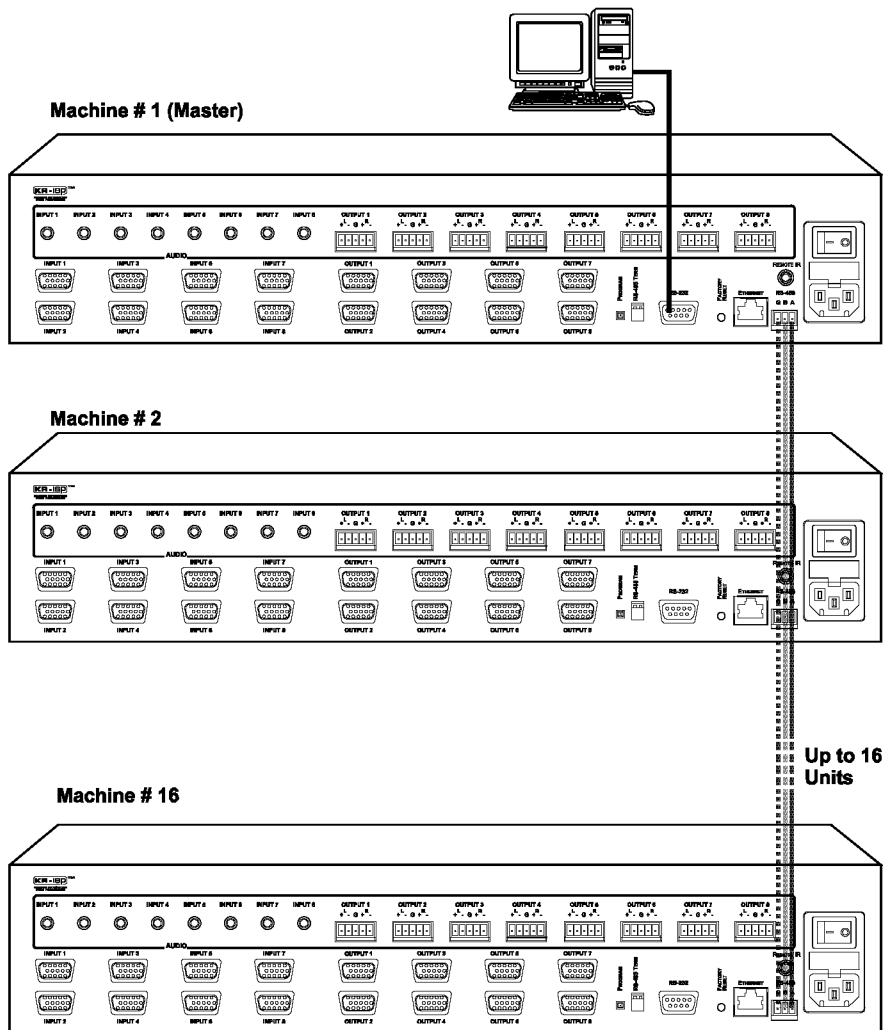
Machine # 1 (Master)

INPUT 1 INPUT 2 INPUT 3 INPUT 4 INPUT 5 INPUT 6 INPUT 7 INPUT 8

OUTPUT 1 OUTPUT 2 OUTPUT 3 OUTPUT 4 OUTPUT 5 OUTPUT 6 OUTPUT 7 OUTPUT 8

AUDIO

INPUT 1 INPUT 3 INPUT 5 INPUT 7 OUTPUT 1 OUTPUT 3 OUTPUT 5 OUTPUT 7

INPUT 2 INPUT 4 INPUT 6 INPUT 8 OUTPUT 2 OUTPUT 4 OUTPUT 6 OUTPUT 8

PROGRAM RS-485 TERM RS-232 FACTORY RESET ETHERNET REMOTE IR RS-485 G B A

Machine # 2

INPUT 1 INPUT 2 INPUT 3 INPUT 4 INPUT 5 INPUT 6 INPUT 7 INPUT 8

OUTPUT 1 OUTPUT 2 OUTPUT 3 OUTPUT 4 OUTPUT 5 OUTPUT 6 OUTPUT 7 OUTPUT 8

AUDIO

INPUT 1 INPUT 3 INPUT 5 INPUT 7 OUTPUT 1 OUTPUT 3 OUTPUT 5 OUTPUT 7

INPUT 2 INPUT 4 INPUT 6 INPUT 8 OUTPUT 2 OUTPUT 4 OUTPUT 6 OUTPUT 8

PROGRAM RS-485 TERM RS-232 FACTORY RESET ETHERNET REMOTE IR

Up to 16 Units

Machine # 16

INPUT 1 INPUT 2 INPUT 3 INPUT 4 INPUT 5 INPUT 6 INPUT 7 INPUT 8

OUTPUT 1 OUTPUT 2 OUTPUT 3 OUTPUT 4 OUTPUT 5 OUTPUT 6 OUTPUT 7 OUTPUT 8

AUDIO

INPUT 1 INPUT 3 INPUT 5 INPUT 7 OUTPUT 1 OUTPUT 3 OUTPUT 5 OUTPUT 7

INPUT 2 INPUT 4 INPUT 6 INPUT 8 OUTPUT 2 OUTPUT 4 OUTPUT 6 OUTPUT 8

PROGRAM RS-485 TERM RS-232 FACTORY RESET ETHERNET REMOTE IR